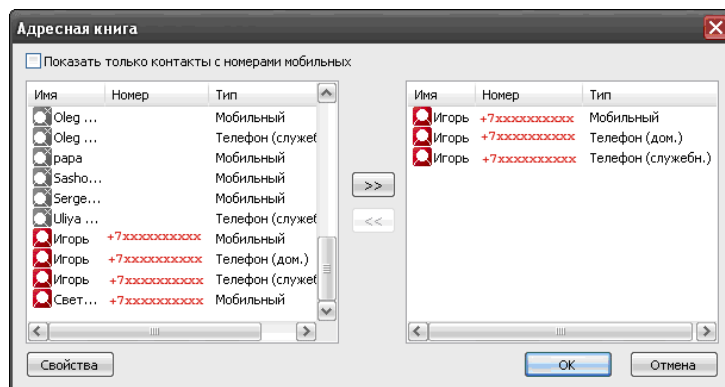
Адресная книга

Показать только контакты с номерами мобильных

| Имя | Номер | Тип |
|---|---|---|
| Oleg ... | | Мобильный |
| Oleg ... | | Телефон (служеб |
| papa | | Мобильный |
| Sasho... | | Мобильный |
| Serge... | | Мобильный |
| Uliya ... | | Телефон (служеб |
| Игорь | +7xxxxxxxxxx | Мобильный |
| Игорь | +7xxxxxxxxxx | Телефон (дом.) |
| Игорь | +7xxxxxxxxxx | Телефон (служеб |
| Свет... | +7xxxxxxxxxx | Мобильный |

>>

<<

| Имя | Номер | Тип |
|---|---|---|
| Игорь | +7xxxxxxxxxx | Мобильный |
| Игорь | +7xxxxxxxxxx | Телефон (дом.) |
| Игорь | +7xxxxxxxxxx | Телефон (служебн.) |

Свойства

OK

Отмена